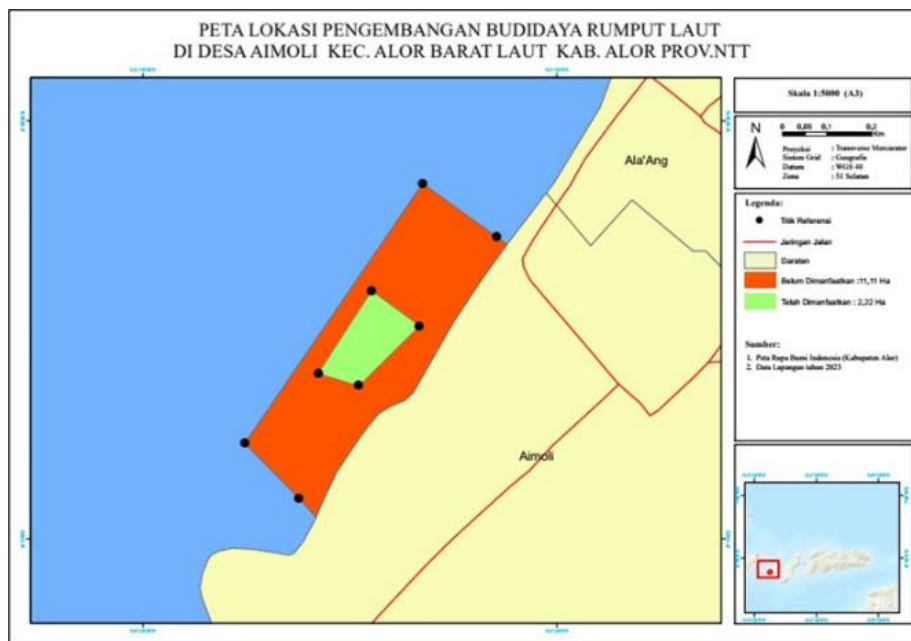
PETA LOKASI PENGEMBANGAN BUDIDAYA RUMPUT LAUT
DI DESA AIMOLI KEC. ALOR BARAT LAUT KAB. ALOR PROV.NTT

Skala 1:5000 (A3)

N
0 0,05 0,1 0,2 Km

Proyeksi : Transverse Mercator
Sistem Grid : Geografis
Datum : WGS 84
Zona : 51 Selatan

Legenda:
Titik Referensi
Jaringan Jalan
Daratan
Belum Dimanfaatkan : 11,11 Ha
Telah Dimanfaatkan : 2,22 Ha

Sumber:
1. Peta Rupa Bumi Indonesia (Kabupaten Alor)
2. Data Lapangan tahun 2023

Ala'Ang

Aimoli